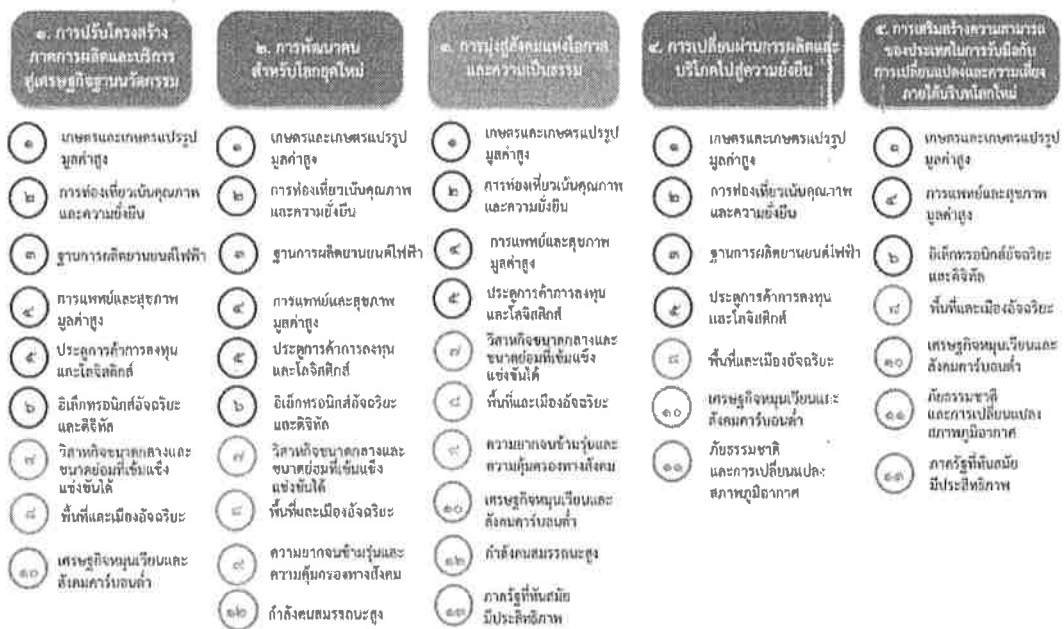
๑. การปรับโครงสร้างภาคการผลิตและบริการสู่เศรษฐกิจฐานนวัตกรรม

๑ เกษตรและเกษตรแปรรูปมูลค่าสูง
๒ การท่องเที่ยวเน้นคุณภาพและความยั่งยืน
๓ ฐานการผลิตยานยนต์ไฟฟ้า
๔ การแพทย์และสุขภาพมูลค่าสูง
๕ ประตูการค้าการลงทุนและโลจิสติกส์
๖ อิเล็กทรอนิกส์อัจฉริยะและดิจิทัล
๗ วิสาหกิจขนาดกลางและขนาดย่อมที่เข้มแข็ง แข่งขันได้
๘ พื้นที่และเมืองอัจฉริยะ
๑๐ เศรษฐกิจหมุนเวียนและสังคมคาร์บอนต่ำ

๒. การพัฒนาคนสำหรับโลกยุคใหม่

๑ เกษตรและเกษตรแปรรูปมูลค่าสูง
๒ การท่องเที่ยวเน้นคุณภาพและความยั่งยืน
๓ ฐานการผลิตยานยนต์ไฟฟ้า
๔ การแพทย์และสุขภาพมูลค่าสูง
๕ ประตูการค้าการลงทุนและโลจิสติกส์
๖ อิเล็กทรอนิกส์อัจฉริยะและดิจิทัล
๗ วิสาหกิจขนาดกลางและขนาดย่อมที่เข้มแข็ง แข่งขันได้
๘ พื้นที่และเมืองอัจฉริยะ
๙ ความยากจนข้ามรุ่นและความคุ้มครองทางสังคม
๑๒ กำลังคนสมรรถนะสูง

๓. การมุ่งสู่สังคมแห่งโอกาสและความเป็นธรรม

๑ เกษตรและเกษตรแปรรูปมูลค่าสูง
๒ การท่องเที่ยวเน้นคุณภาพและความยั่งยืน
๔ การแพทย์และสุขภาพมูลค่าสูง
๕ ประตูการค้าการลงทุนและโลจิสติกส์
๗ วิสาหกิจขนาดกลางและขนาดย่อมที่เข้มแข็ง แข่งขันได้
๘ พื้นที่และเมืองอัจฉริยะ
๙ ความยากจนข้ามรุ่นและความคุ้มครองทางสังคม
๑๐ เศรษฐกิจหมุนเวียนและสังคมคาร์บอนต่ำ
๑๒ กำลังคนสมรรถนะสูง
๑๓ ภาครัฐที่ทันสมัย มีประสิทธิภาพ

๔. การเปลี่ยนผ่านการผลิตและบริโภคไปสู่ความยั่งยืน

๑ เกษตรและเกษตรแปรรูปมูลค่าสูง
๒ การท่องเที่ยวเน้นคุณภาพและความยั่งยืน
๓ ฐานการผลิตยานยนต์ไฟฟ้า
๕ ประตูการค้าการลงทุนและโลจิสติกส์
๘ พื้นที่และเมืองอัจฉริยะ
๑๐ เศรษฐกิจหมุนเวียนและสังคมคาร์บอนต่ำ
๑๑ ภัยธรรมชาติและการเปลี่ยนแปลงสภาพภูมิอากาศ

๕. การเสริมสร้างความสามารถของประเทศในการรับมือกับการเปลี่ยนแปลงและความเสี่ยงภายใต้บริบทโลกใหม่

๑ เกษตรและเกษตรแปรรูปมูลค่าสูง
๔ การแพทย์และสุขภาพมูลค่าสูง
๖ อิเล็กทรอนิกส์อัจฉริยะและดิจิทัล
๘ พื้นที่และเมืองอัจฉริยะ
๑๐ เศรษฐกิจหมุนเวียนและสังคมคาร์บอนต่ำ
๑๑ ภัยธรรมชาติและการเปลี่ยนแปลงสภาพภูมิอากาศ
๑๓ ภาครัฐที่ทันสมัย มีประสิทธิภาพ